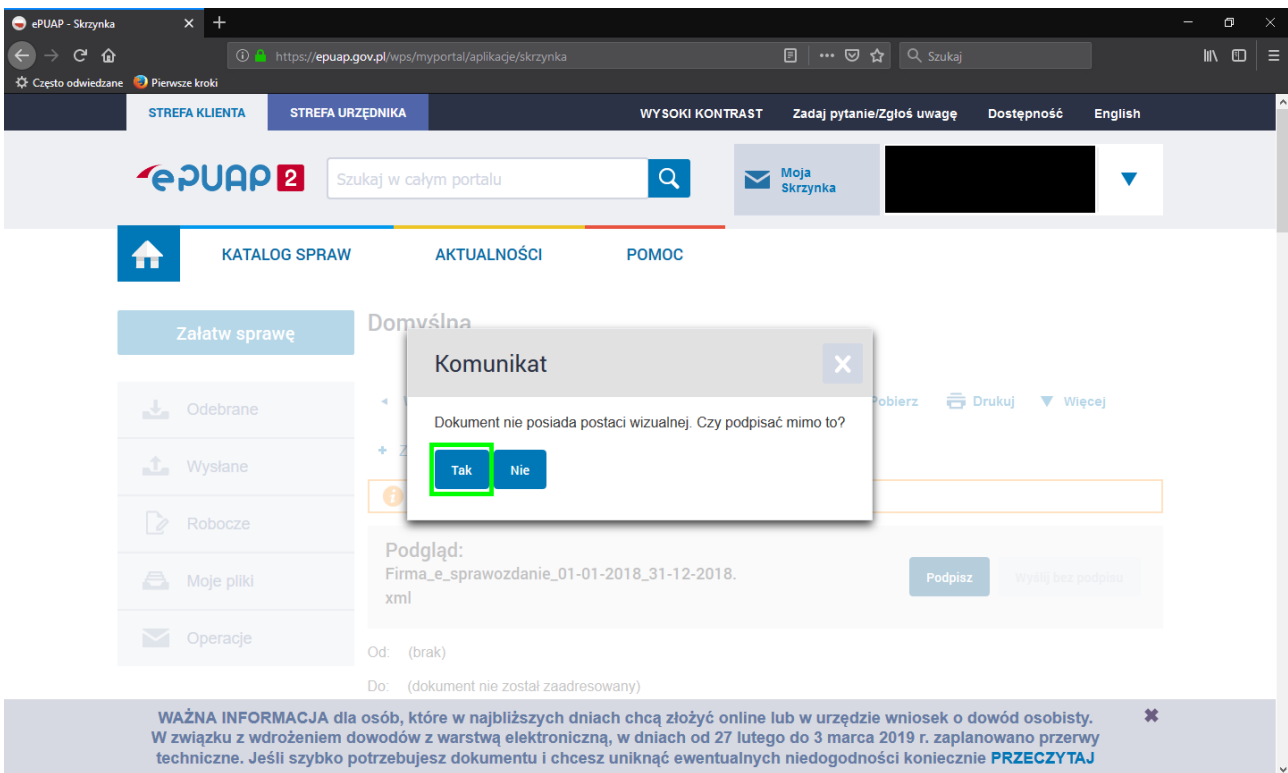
ePUAP - Skrzynka

https://epuap.gov.pl/wps/myportal/aplikacje/skrzynka

Szukaj

Często odwiedzane Pierwsze kroki

STREFA KLIENTA STREFA URZĘDNIKA WYSOKI KONTRAST Zadaj pytanie/Zgłoś uwagę Dostępność English

ePUAP 2

Szukaj w całym portalu

Moja Skrzynka

KATALOG SPRAW AKTUALNOŚCI POMOC

Załatw sprawę

Odebrane

Wysłane

Robocze

Moje pliki

Operacje

Domyślna

Pobierz Drukuj Więcej

Z

Komunikat

Dokument nie posiada postaci wizualnej. Czy podpisać mimo to?

Tak Nie

Podgląd:

Firma_e_sprawozdanie_01-01-2018_31-12-2018.xml

Podpisz Wyślij bez podpisu

Od: (brak)

Do: (dokument nie został zaadresowany)

WAŻNA INFORMACJA dla osób, które w najbliższych dniach chcą złożyć online lub w urzędzie wniosek o dowód osobisty. W związku z wdrożeniem dowodów z warstwą elektroniczną, w dniach od 27 lutego do 3 marca 2019 r. zaplanowano przerwy techniczne. Jeśli szybko potrzebujesz dokumentu i chcesz uniknąć ewentualnych niedogodności koniecznie PRZECZYTAJ